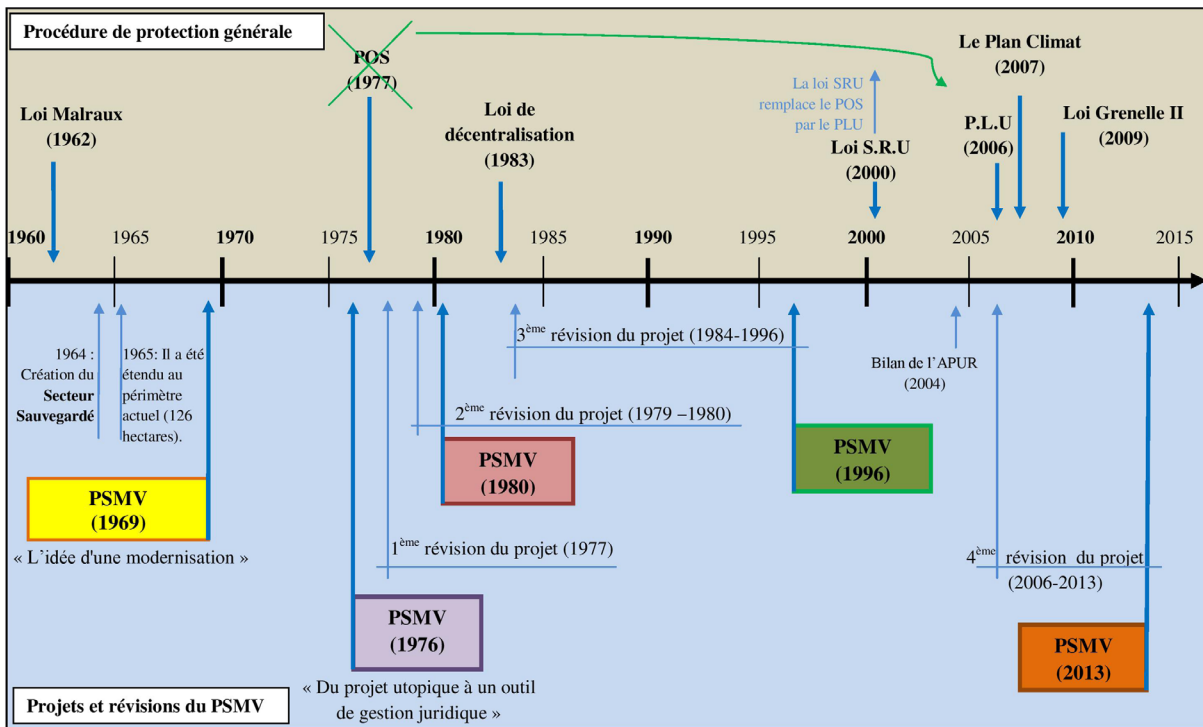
Procédure de protection générale

POS (1977)

Le Plan Climat (2007)

La loi SRU remplace le POS par le PLU

Loi Malraux (1962)

Loi de décentralisation (1983)

P.L.U (2006)

Loi Grenelle II (2009)

Loi S.R.U (2000)

1960 1965 1970 1975 1980 1985 1990 1995 2000 2005 2010 2015

3$^{ème}$ révision du projet (1984-1996)

1964 : Création du **Secteur Sauvegardé**

1965: Il a été étendu au périmètre actuel (126 hectares).

Bilan de l'APUR (2004)

2$^{ème}$ révision du projet (1979 –1980)

PSMV (1980)

PSMV (1996)

PSMV (1969)

« L'idée d'une modernisation »

1$^{ème}$ révision du projet (1977)

4$^{ème}$ révision du projet (2006-2013)

PSMV (1976)

PSMV (2013)

Projets et révisions du PSMV

« Du projet utopique à un outil de gestion juridique »